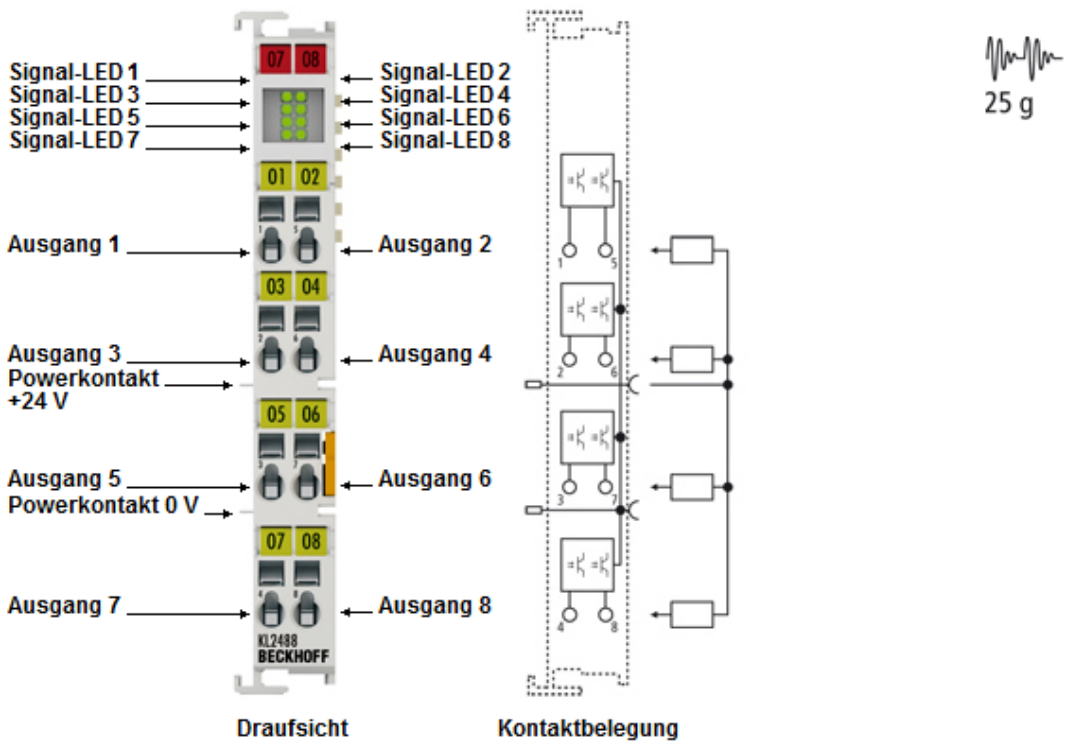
07 08

Signal-LED 1
Signal-LED 3
Signal-LED 5
Signal-LED 7

Signal-LED 2
Signal-LED 4
Signal-LED 6
Signal-LED 8

01 02

Ausgang 1

Ausgang 2

03 04

Ausgang 3

Ausgang 4

Powerkontakt +24 V

05 06

Ausgang 5

Ausgang 6

Powerkontakt 0 V

07 08

Ausgang 7

Ausgang 8

KL2488
BECKHOFF

Draufsicht

1 5 2 6 3 7 4 8

Kontaktbelegung

25 g